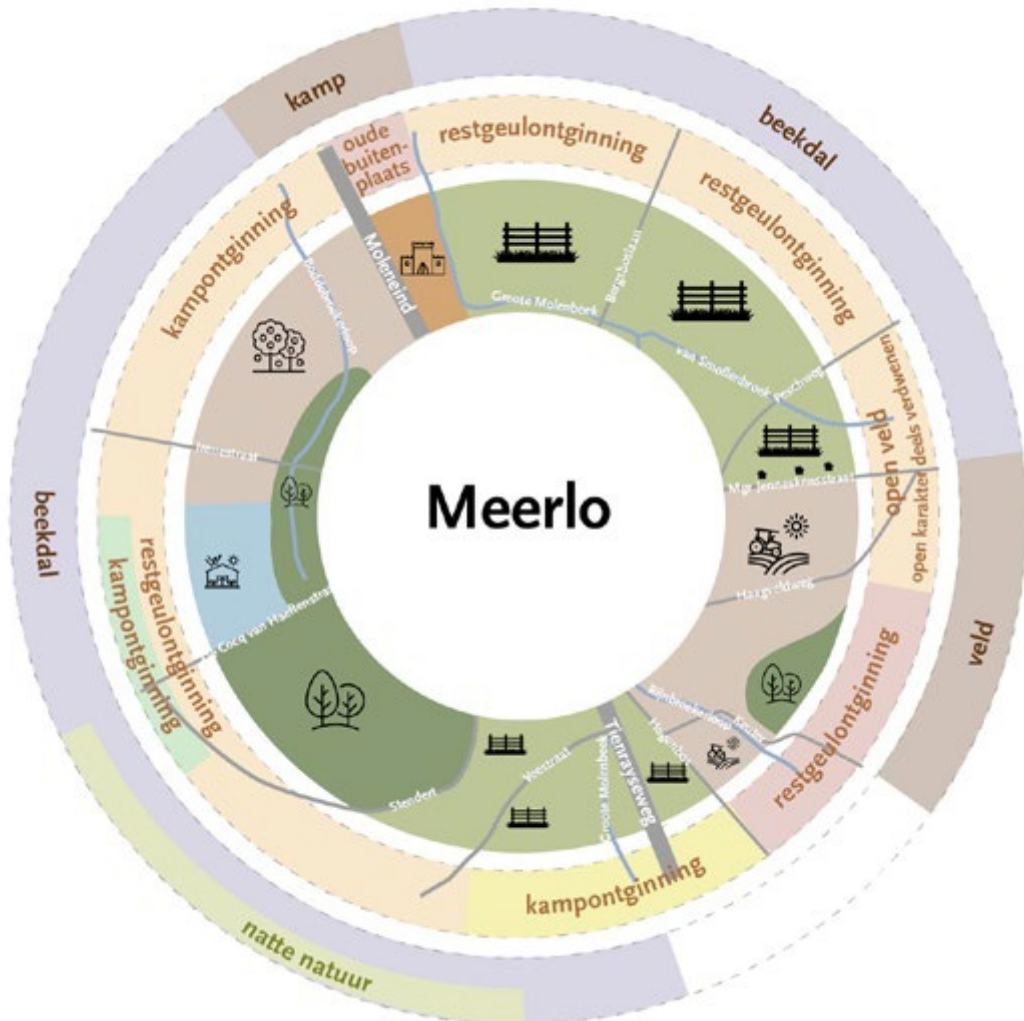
kamp

beekdal

oude buitenplaats

restgeulontginning

restgeulontginning

kampontginning

Molenend

Groote Molenbeek

Bergbotlaan

van Smollenbroek weg

open veld

open karakter deels verdwenen

Mgr. Jennekensstraat

Meerlo

Haagweg

veld

restgeulontginning

beekdal

restgeulontginning

kampontginning

Coq van Haeftenstraat

Stenden

Veestraat

Groote Molenbeek

Tienrayseweg

Hagenbos

kampontginning

natte natuur